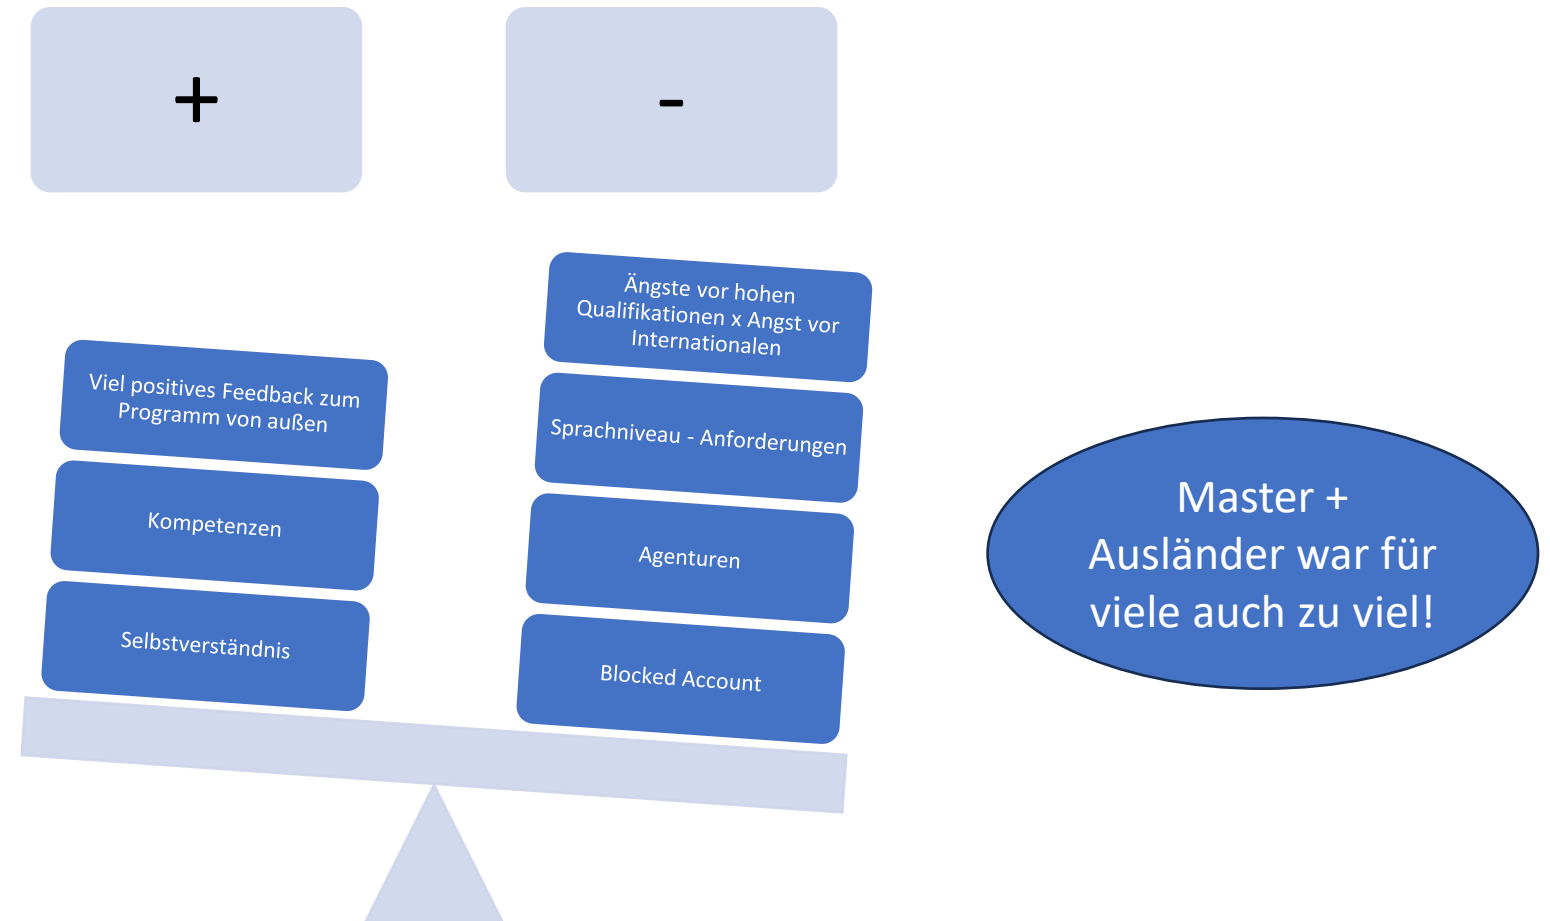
+

-

Viel positives Feedback zum Programm von außen

Kompetenzen

Selbstverständnis

Ängste vor hohen Qualifikationen x Angst vor Internationalen

Sprachniveau - Anforderungen

Agenturen

Blocked Account

Master + Ausländer war für viele auch zu viel!